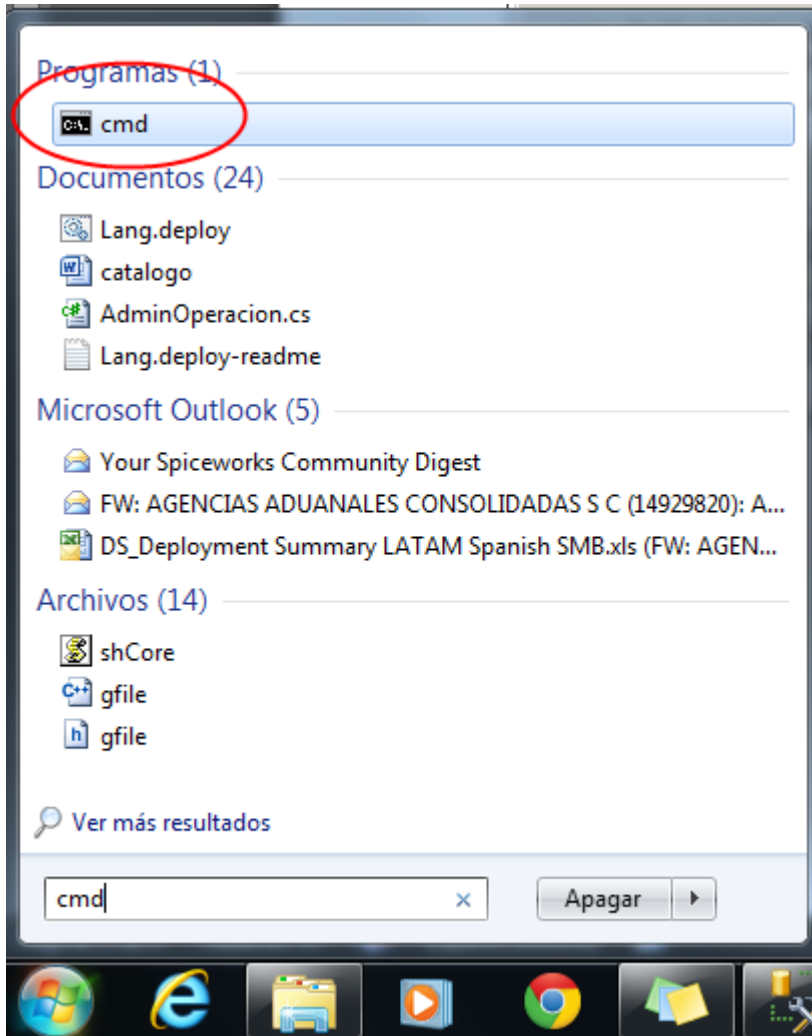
Programas (1)

cmd

Documentos (24)

Lang.deploy

catalogo

AdminOperacion.cs

Lang.deploy-readme

Microsoft Outlook (5)

Your Spiceworks Community Digest

FW: AGENCIAS ADUANALES CONSOLIDADAS S C (14929820): A...

DS_Deployment Summary LATAM Spanish SMB.xls (FW: AGEN...

Archivos (14)

shCore

gfile

gfile

Ver más resultados

cmd

Apagar